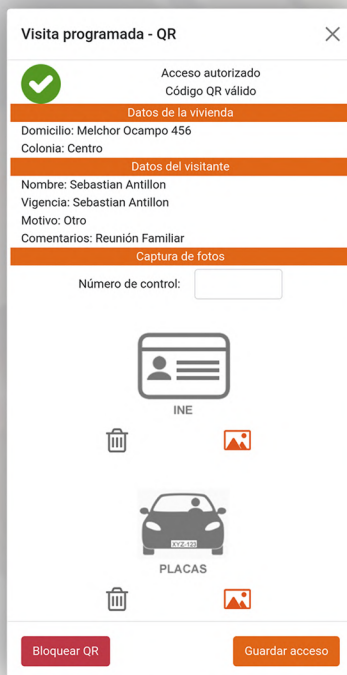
Visita programada - QR

Acceso autorizado
Código QR válido

Datos de la vivienda

Domicilio: Melchor Ocampo 456
Colonia: Centro

Datos del visitante

Nombre: Sebastian Antillon
Vigencia: Sebastian Antillon
Motivo: Otro
Comentarios: Reunión Familiar

Captura de fotos

Número de control:

INE

XYZ-123

PLACAS

Bloquear QR

Guardar acceso